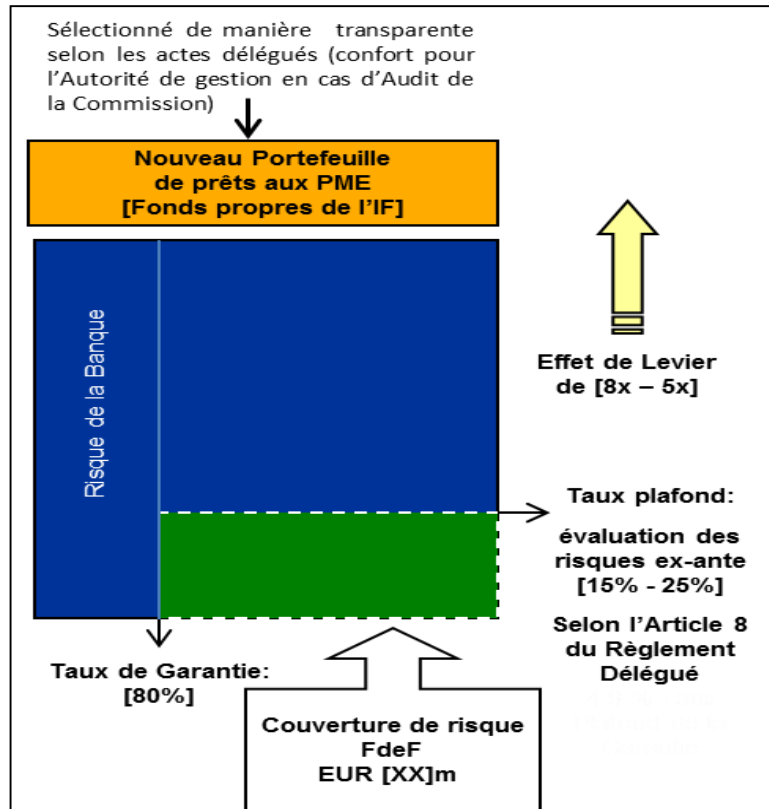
Sélectionné de manière transparente selon les actes délégués (confort pour l'Autorité de gestion en cas d'Audit de la Commission)

Nouveau Portefeuille de prêts aux PME [Fonds propres de l'IF]

Risque de la Banque

Effet de Levier de [8x – 5x]

Taux plafond:

évaluation des risques ex-ante [15% - 25%]

Selon l'Article 8 du Règlement Délégué

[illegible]

Taux de Garantie: [80%]

Couverture de risque FdeF EUR [XX]m